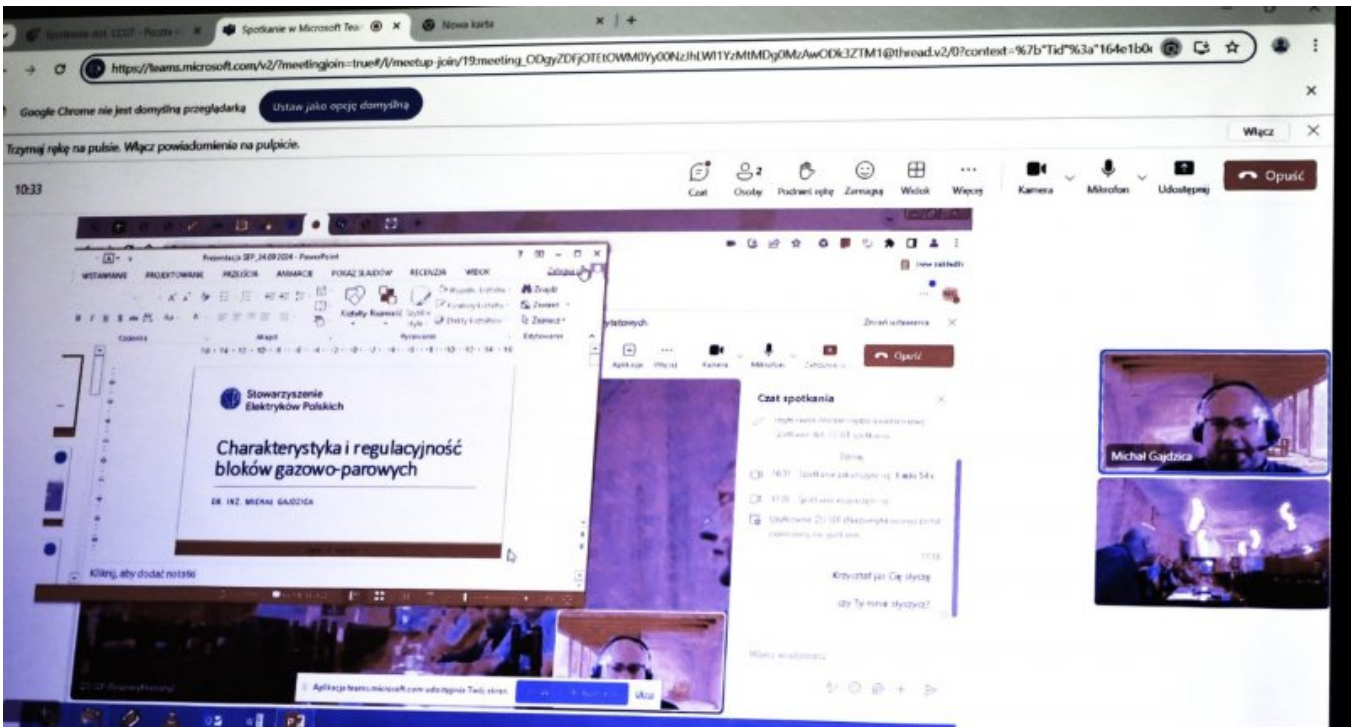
Spotkanie w Microsoft Tea
Nowa karta
https://teams.microsoft.com/v2/?meetingjoin=true#/l/meetup-join/19:meeting_ODgyZDFjOTEtOWM0Yy00NzJhLWI1YzMtMDg0MzAwODk3ZTM1@thread.v2/0?context=%7b"Tid"%3a"164e1b0
Google Chrome nie jest domyślną przeglądarką
Ustaw jako opcję domyślną
Trzymaj rękę na pulsie. Włącz powiadomienia na pulpicie.
Włącz
10:33
Czat
Osoby
Podnieś rękę
Zareaguj
Widok
Więcej
Kamera
Mikrofon
Udostępnij
Opuść
Prezentacja SEP_24.09.2024 - PowerPoint
WSTAWIANIE PROJEKTOWANIE PRZEJŚCIA ANIMACJE POKAZ SLAJDÓW RECENZJA WIDOK
Kształty Rozmieść Szybkie style
Znajdź Zamień Zaznacz
Schowek Akapit Rysowanie Edytowanie
Stowarzyszenie Elektryków Polskich
Charakterystyka i regulacyjność bloków gazowo-parowych
DR INŻ. MICHAŁ GAJDZICA
Kliknij, aby dodać notatki
Opuść
Czat spotkania
Krzysztof jaś Cię słyszę
czy Ty mnie słyszysz?
Michał Gajdzica
Aplikacja teams.microsoft.com udostępnia Twój ekran.
Ukryj